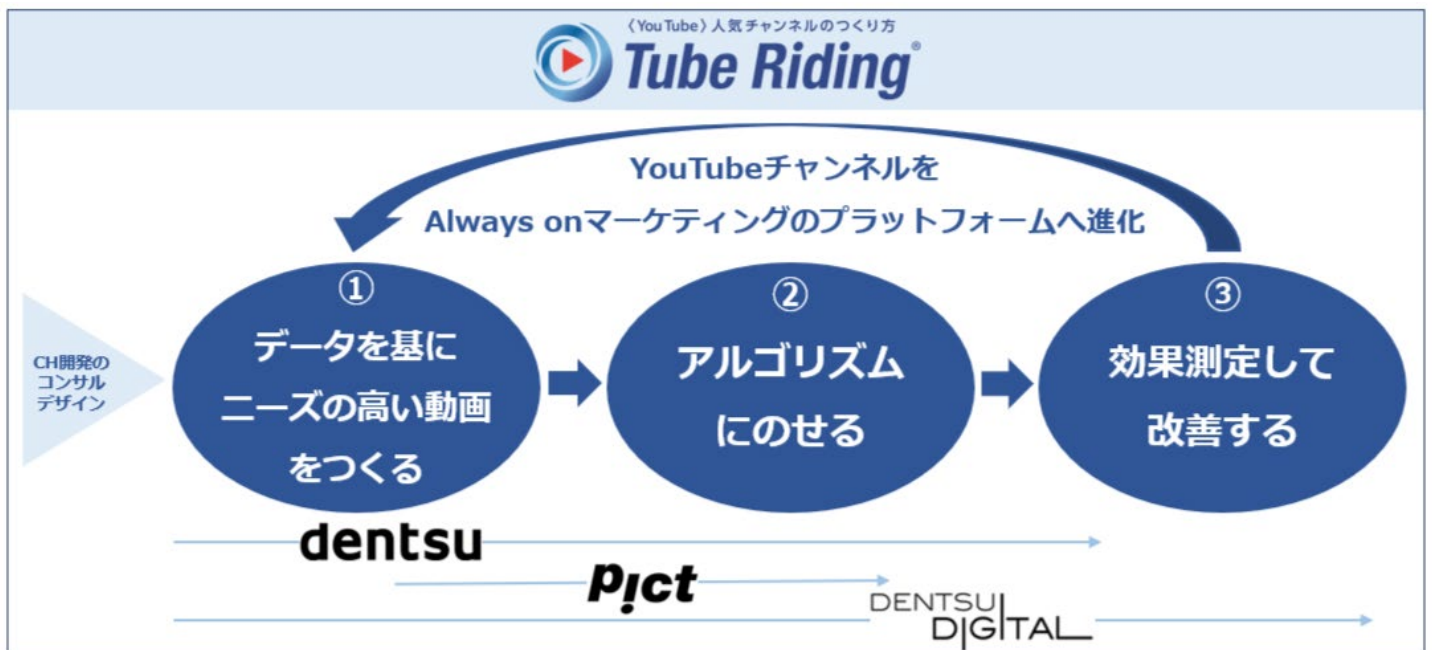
〈YouTube〉人気チャンネルのつくり方
Tube Riding®

YouTubeチャンネルを
Always onマーケティングのプラットフォームへ進化

CH開発の
コンサル
デザイン

①
データを基に
ニーズの高い動画
をつくる

②
アルゴリズム
にのせる

③
効果測定して
改善する

dentsu

pict

DENTSU
DIGITAL